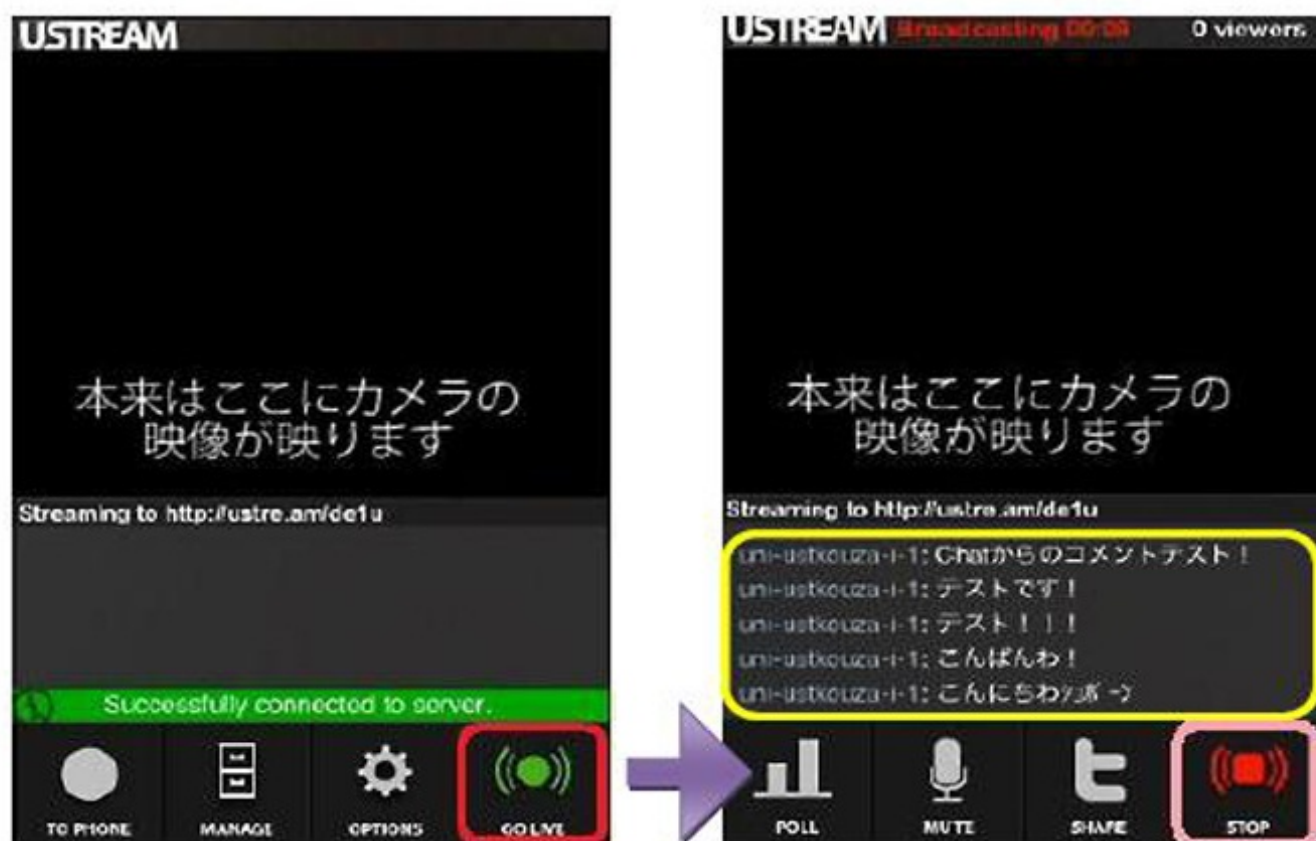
USTREAM

本来はここにカメラの映像が映ります

Streaming to http://ustre.am/de1u

Successfully connected to server.

TO PHONE

MANAGE

OPTIONS

GO LIVE

USTREAM Broadcasting 00:09 0 viewers

本来はここにカメラの映像が映ります

Streaming to http://ustre.am/de1u

uni-ustkouza-i-1: Chatからのコメントテスト！
uni-ustkouza-i-1: テストです！
uni-ustkouza-i-1: テスト！！！
uni-ustkouza-i-1: こんばんわ！
uni-ustkouza-i-1: こんにちわ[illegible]

POLL

MUTE

SHARE

STOP